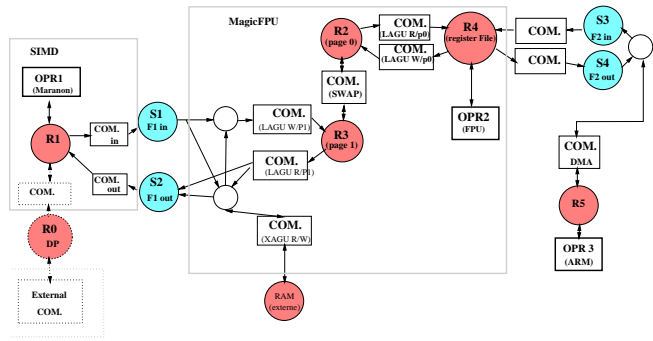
SIMD

OPR1
(Maranon)

R1

COM. in

COM. out

COM.

R0
DP

External
COM.

S1
F1 in

S2
F1 out

MagicFPU

COM.
(LAGU W/P1)

COM.
(LAGU R/P1)

COM.
(XAGU R/W)

RAM
(externe)

R2
(page 0)

COM.
(SWAP)

R3
(page 1)

COM.
(LAGU R/p0)

COM.
(LAGU W/p0)

R4
(register File)

OPR2
(FPU)

COM.

COM.

S3
F2 in

S4
F2 out

COM.
DMA

R5

OPR 3
(ARM)